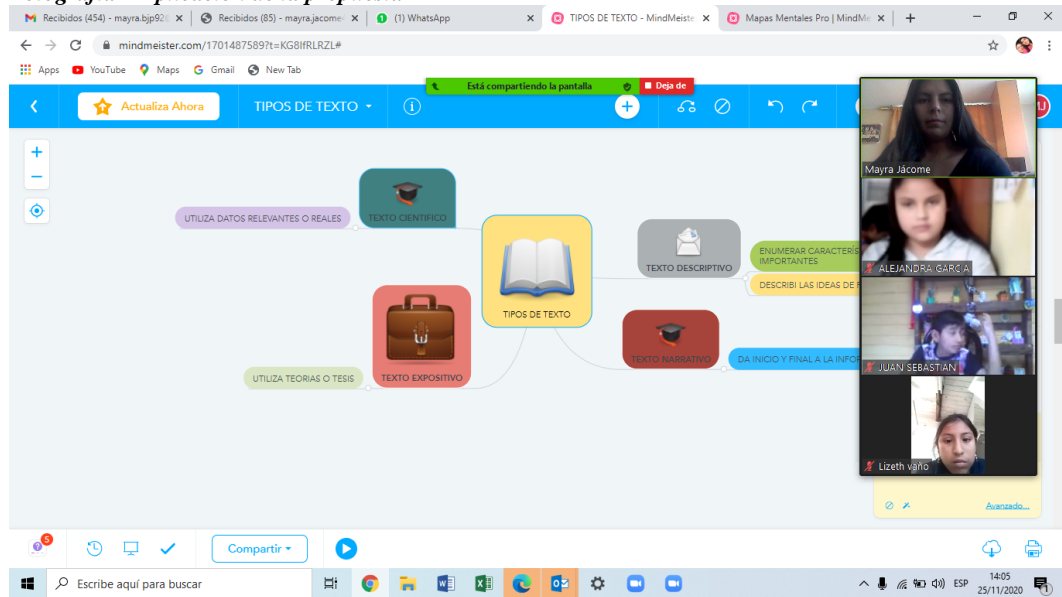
Recibidos (454) - mayra.bjp92 ×
Recibidos (85) - mayra.jacome ×
(1) WhatsApp ×
TIPOS DE TEXTO - MindMeister ×
Mapas Mentales Pro | MindMe ×
+

mindmeister.com/1701487589?t=KG8lfRLRZL#

Apps YouTube Maps Gmail New Tab

Está compartiendo la pantalla
Deja de

Actualiza Ahora
TIPOS DE TEXTO
+
−

UTILIZA DATOS RELEVANTES O REALES
TEXTO CIENTIFICO
TIPOS DE TEXTO
TEXTO DESCRIPTIVO
ENUMERAR CARACTERIS IMPORTANTES
DESCRIBIR LAS IDEAS DE F
TEXTO NARRATIVO
DA INICIO Y FINAL A LA INFO
TEXTO EXPOSITIVO
UTILIZA TEORIAS O TESIS

Mayra Jácome
ALEJANDRA GARCIA
JUAN SEBASTIAN
Lizeth vaño

Avanzado...

5
Compartir

Escribe aquí para buscar
ESP
14:05
25/11/2020